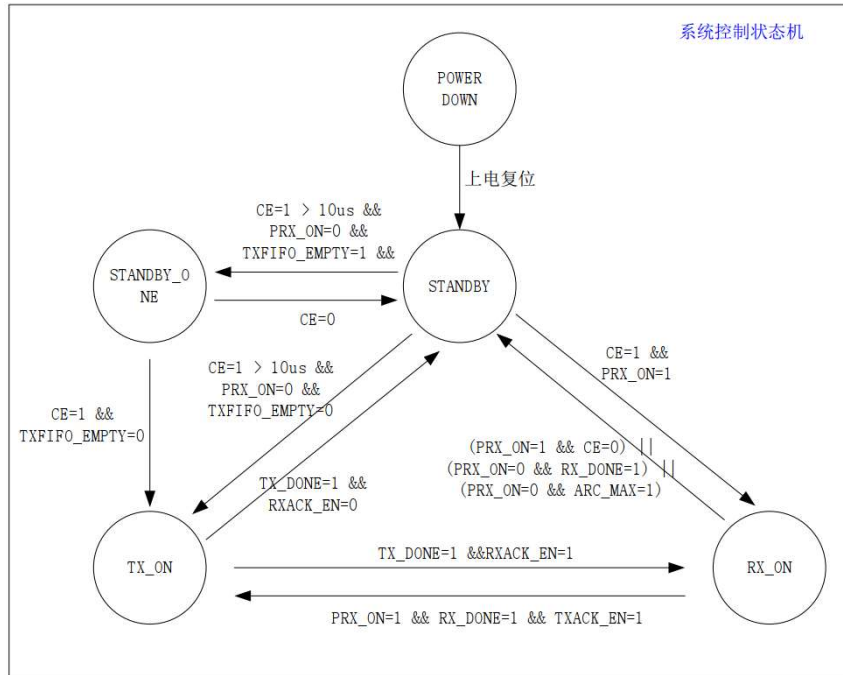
系统控制状态机

POWER DOWN

上电复位

CE=1 > 10us && PRX_ON=0 && TXFIFO_EMPTY=1 &&

STANDBY_ONE

STANDBY

CE=0

CE=1 && PRX_ON=1

CE=1 > 10us && PRX_ON=0 && TXFIFO_EMPTY=0

CE=1 && TXFIFO_EMPTY=0

(PRX_ON=1 && CE=0) || (PRX_ON=0 && RX_DONE=1) || (PRX_ON=0 && ARC_MAX=1)

TX_DONE=1 && RXACK_EN=0

TX_ON

TX_DONE=1 &&RXACK_EN=1

RX_ON

PRX_ON=1 && RX_DONE=1 && TXACK_EN=1